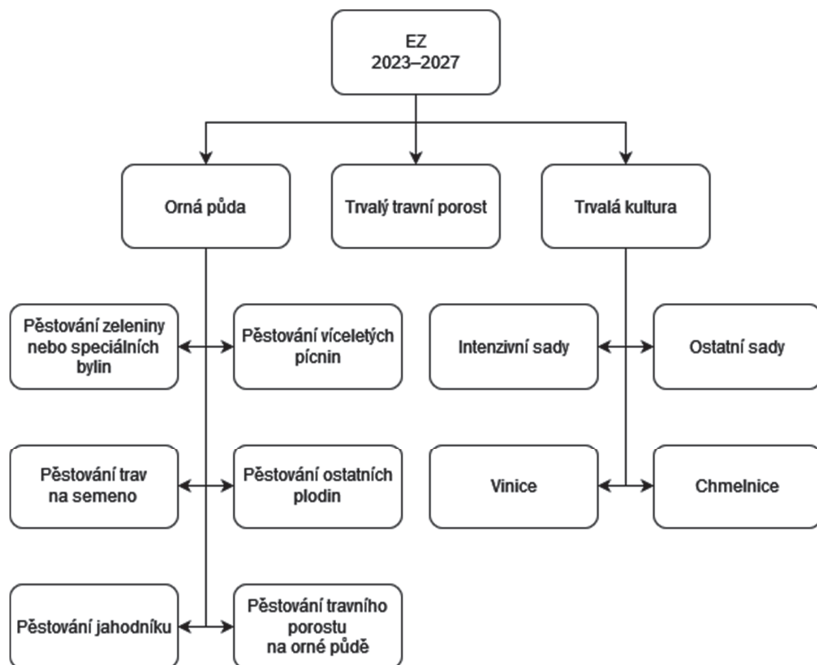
EZ
2023–2027

Orná půda

Trvalý travní porost

Trvalá kultura

Pěstování zeleniny nebo speciálních bylin

Pěstování víceletých pícnin

Pěstování trav na semeno

Pěstování ostatních plodin

Pěstování jahodníku

Pěstování travního porostu na orné půdě

Intenzivní sady

Ostatní sady

Vinice

Chmelnice